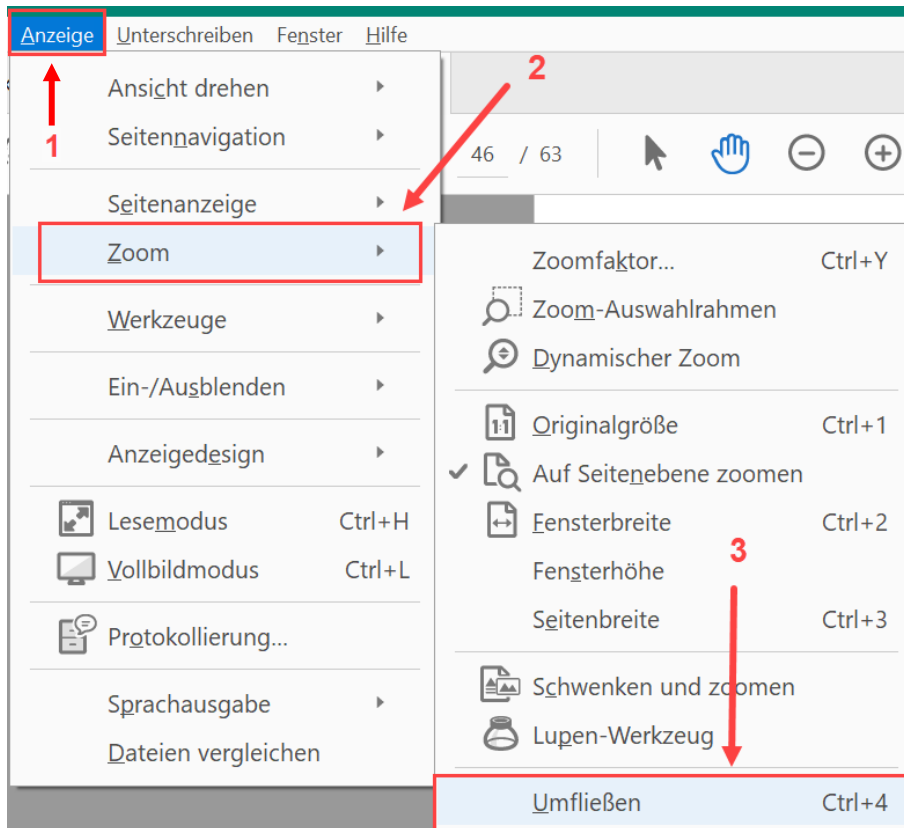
Anzeige Unterschreiben Fenster Hilfe

1

2

Ansicht drehen
Seitennavigation

Seitenanzeige
Zoom

Werkzeuge

Ein-/Ausblenden

Anzeigedesign

Lesemodus Ctrl+H
Vollbildmodus Ctrl+L

Protokollierung...

Sprachausgabe
Dateien vergleichen

46 / 63

Zoomfaktor... Ctrl+Y
Zoom-Auswahlrahmen
Dynamischer Zoom

Originalgröße Ctrl+1
Auf Seitenebene zoomen
Fensterbreite Ctrl+2

3

Fensterhöhe
Seitenbreite Ctrl+3

Schwenken und zoomen
Lupen-Werkzeug

Umfließen Ctrl+4